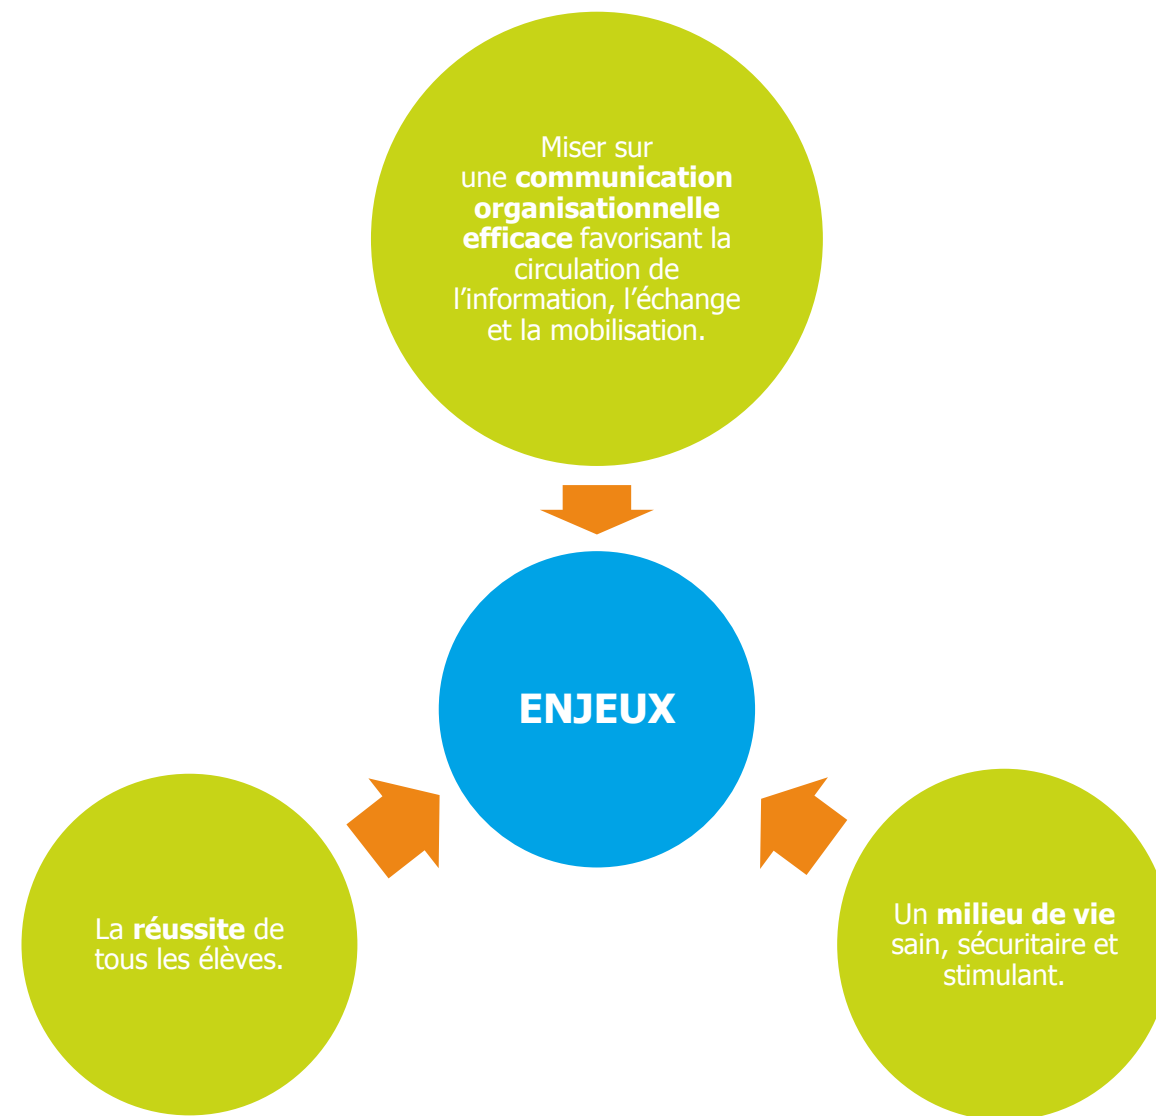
Miser sur une **communication organisationnelle efficace** favorisant la circulation de l’information, l’échange et la mobilisation.

**ENJEUX**

La **réussite** de tous les élèves.

Un **milieu de vie** sain, sécuritaire et stimulant.